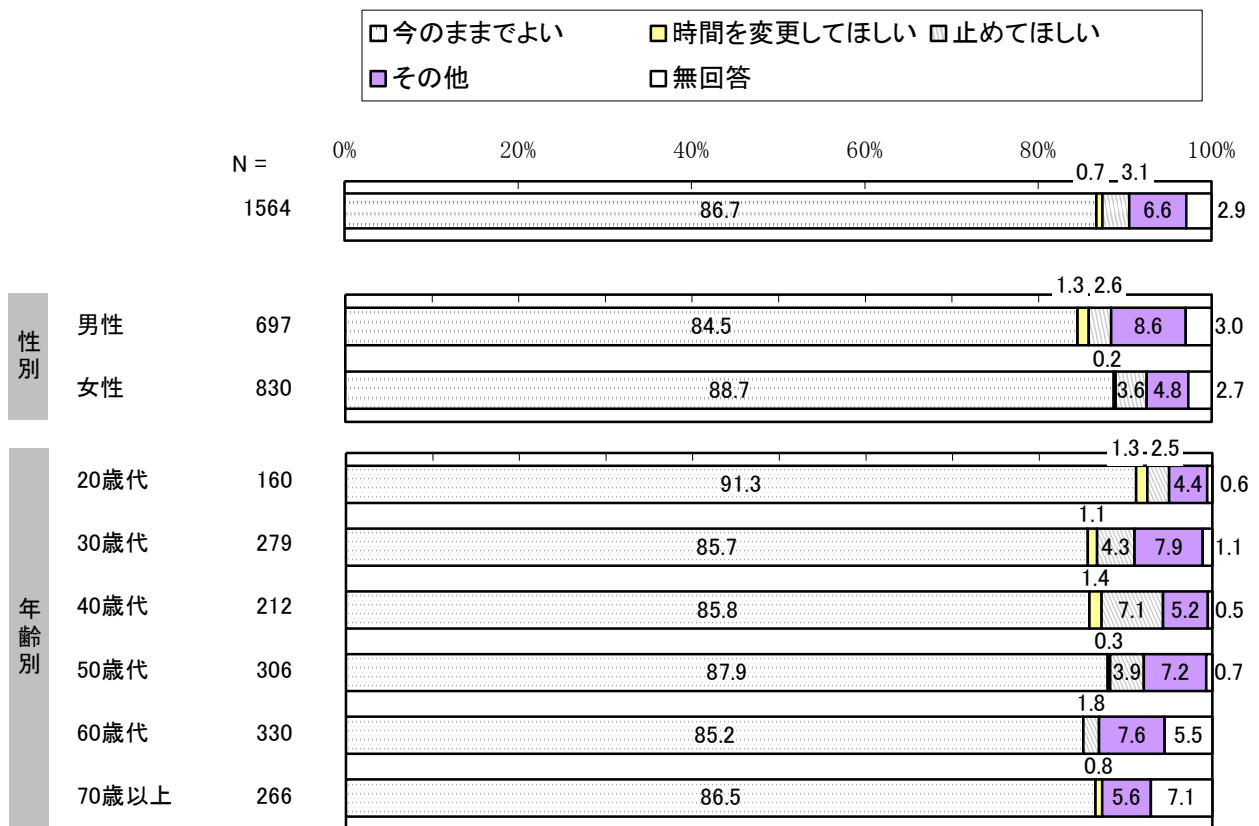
□今のままでよい □時間を変更してほしい □止めてほしい
□その他 □無回答

| | | N = | 0% 20% 40% 60% 80% 100% |
|---|---|---|---|
| | | 1564 | 86.7 0.7 3.1 6.6 2.9 |
| 性別 | 男性 | 697 | 84.5 1.3 2.6 8.6 3.0 |
| | 女性 | 830 | 88.7 0.2 3.6 4.8 2.7 |
| 年齢別 | 20歳代 | 160 | 91.3 1.3 2.5 4.4 0.6 |
| | 30歳代 | 279 | 85.7 1.1 4.3 7.9 1.1 |
| | 40歳代 | 212 | 85.8 1.4 7.1 5.2 0.5 |
| | 50歳代 | 306 | 87.9 0.3 3.9 7.2 0.7 |
| | 60歳代 | 330 | 85.2 1.8 7.6 5.5 |
| | 70歳以上 | 266 | 86.5 0.8 5.6 7.1 |